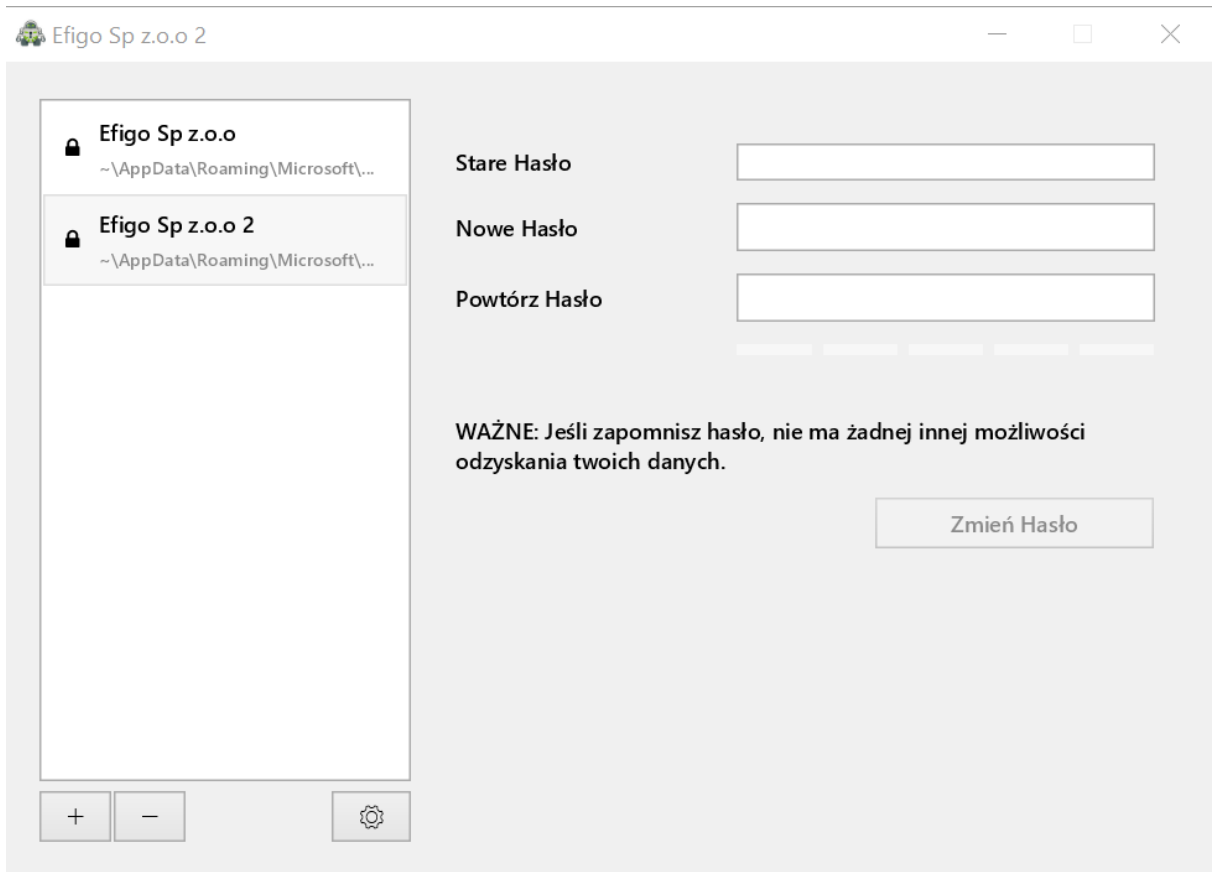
Efigo Sp z.o.o 2

Efigo Sp z.o.o
~\AppData\Roaming\Microsoft\...

Efigo Sp z.o.o 2
~\AppData\Roaming\Microsoft\...

Stare Hasło

Nowe Hasło

Powtórz Hasło

WAŻNE: Jeśli zapomnisz hasło, nie ma żadnej innej możliwości odzyskania twoich danych.

Zmień Hasło

+ −